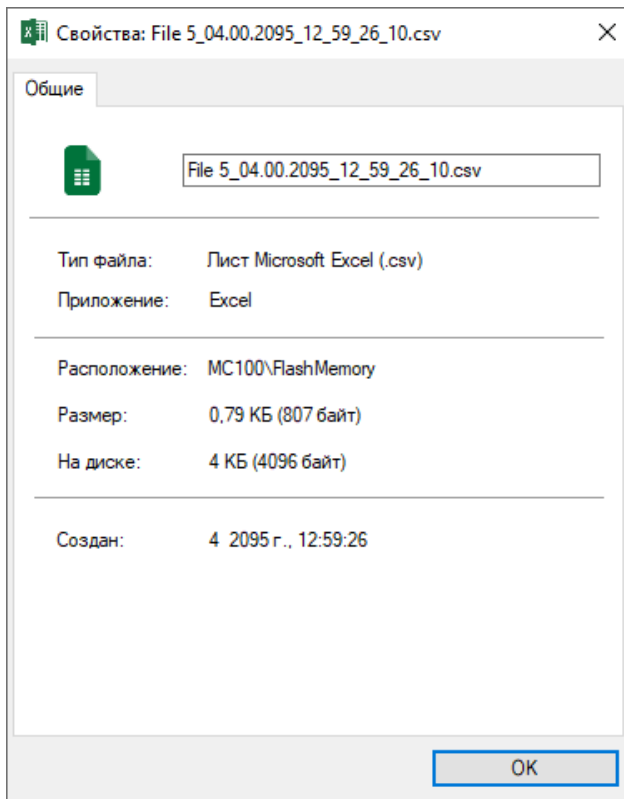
Свойства: File 5_04.00.2095_12_59_26_10.csv

Общие

File 5_04.00.2095_12_59_26_10.csv

Тип файла: Лист Microsoft Excel (.csv)

Приложение: Excel

Расположение: MC100\FlashMemory

Размер: 0,79 КБ (807 байт)

На диске: 4 КБ (4096 байт)

Создан: 4 2095 г., 12:59:26

OK